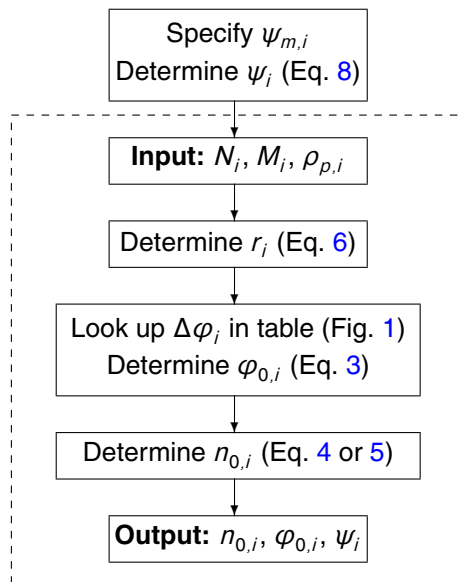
Specify $\psi_{m,i}$
Determine $\psi_i$ (Eq. 8)

**Input:** $N_i$, $M_i$, $\rho_{p,i}$

Determine $r_i$ (Eq. 6)

Look up $\Delta\varphi_i$ in table (Fig. 1)
Determine $\varphi_{0,i}$ (Eq. 3)

Determine $n_{0,i}$ (Eq. 4 or 5)

**Output:** $n_{0,i}$, $\varphi_{0,i}$, $\psi_i$